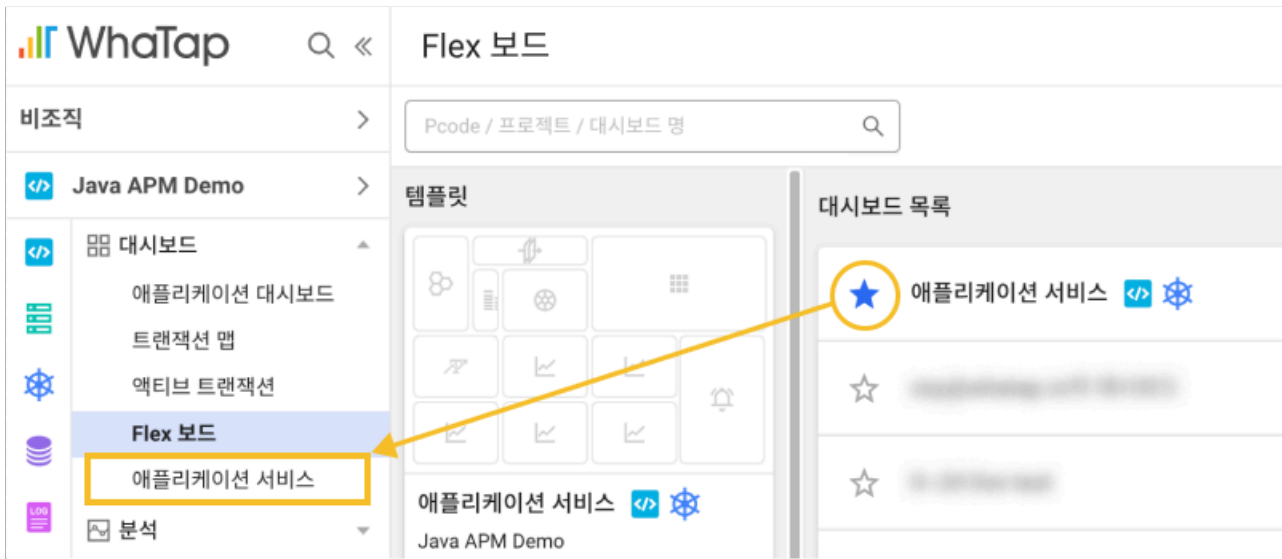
WhaTap

Flex 보드

비조직

Pcode / 프로젝트 / 대시보드 명

Java APM Demo

템플릿

대시보드 목록

대시보드

애플리케이션 대시보드

트랜잭션 맵

액티브 트랜잭션

Flex 보드

애플리케이션 서비스

분석

애플리케이션 서비스

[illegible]

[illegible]

애플리케이션 서비스

Java APM Demo